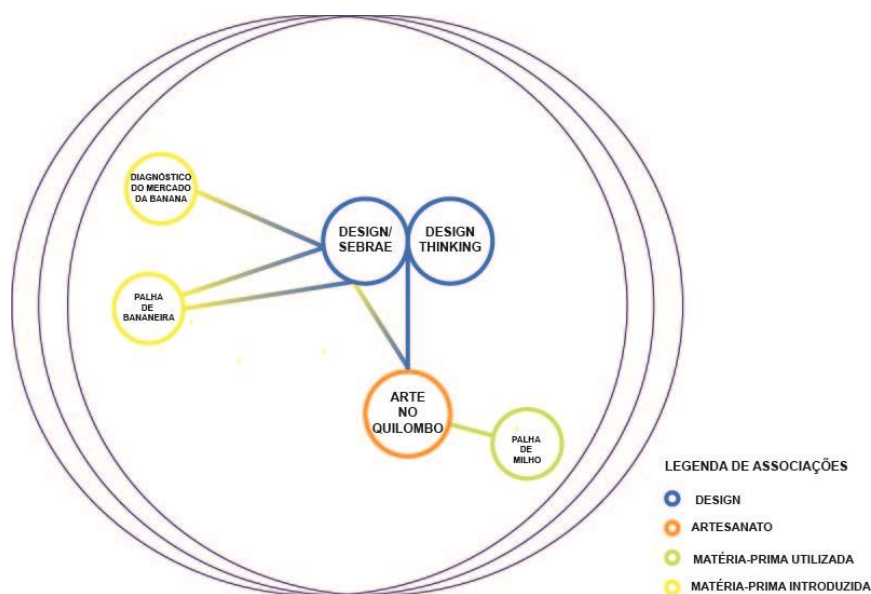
DIAGNÓSTICO DO MERCADO DA BANANA

DESIGN/ SEBRAE

DESIGN THINKING

PALHA DE BANANEIRA

ARTE NO QUILOMBO

PALHA DE MILHO

LEGENDA DE ASSOCIAÇÕES

DESIGN

ARTESANATO

MATÉRIA-PRIMA UTILIZADA

MATÉRIA-PRIMA INTRODUZIDA